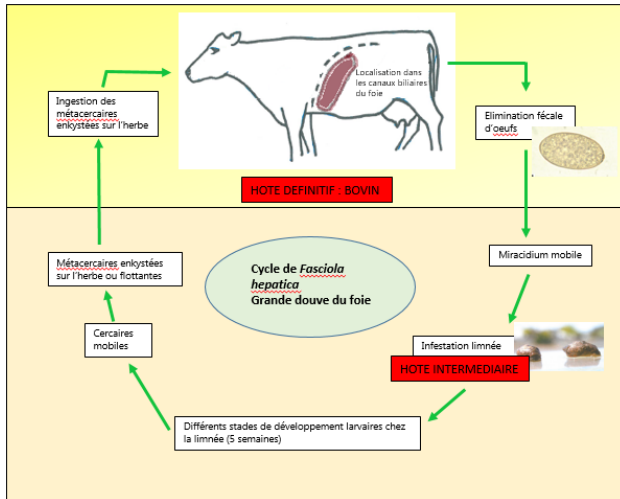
Localisation dans les canaux biliaires du foie

HOTE DEFINITIF : BOVIN

Ingestion des métacercaires enkystées sur l'herbe

Elimination fécale d'oeufs

Miracidium mobile

Cycle de *Fasciola hepatica*
Grande douve du foie

Métacercaires enkystées sur l'herbe ou flottantes

Cercaires mobiles

Infestation limnée

HOTE INTERMEDIAIRE

Différents stades de développement larvaires chez la limnée (5 semaines)